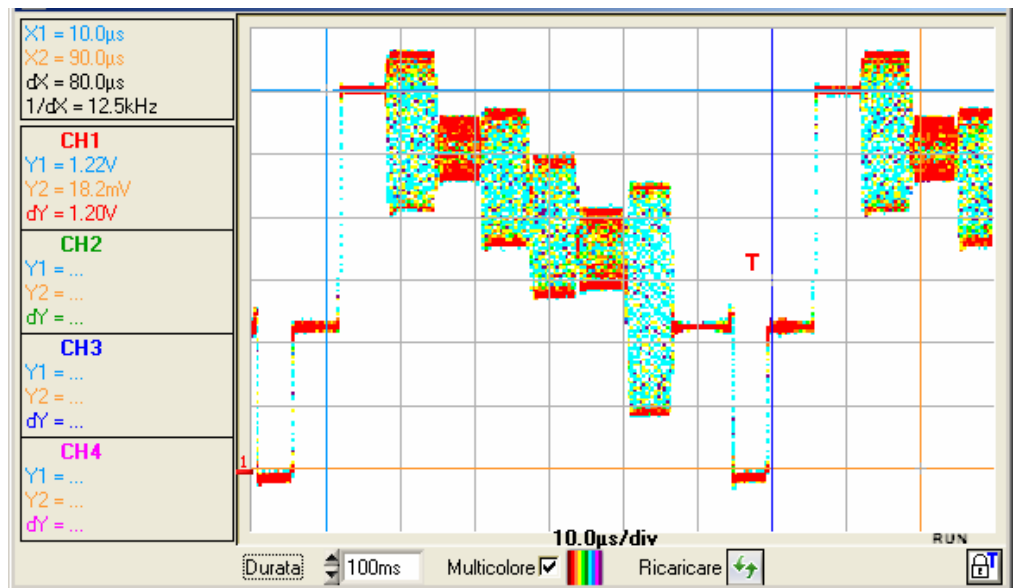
X1 = 10.0µs
X2 = 90.0µs
dX = 80.0µs
1/dX = 12.5kHz

CH1
Y1 = 1.22V
Y2 = 18.2mV
dY = 1.20V

CH2
Y1 = ...
Y2 = ...
dY = ...

CH3
Y1 = ...
Y2 = ...
dY = ...

CH4
Y1 = ...
Y2 = ...
dY = ...

T

1

10.0µs/div

RUN

Durata 100ms Multicolore Ricaricare